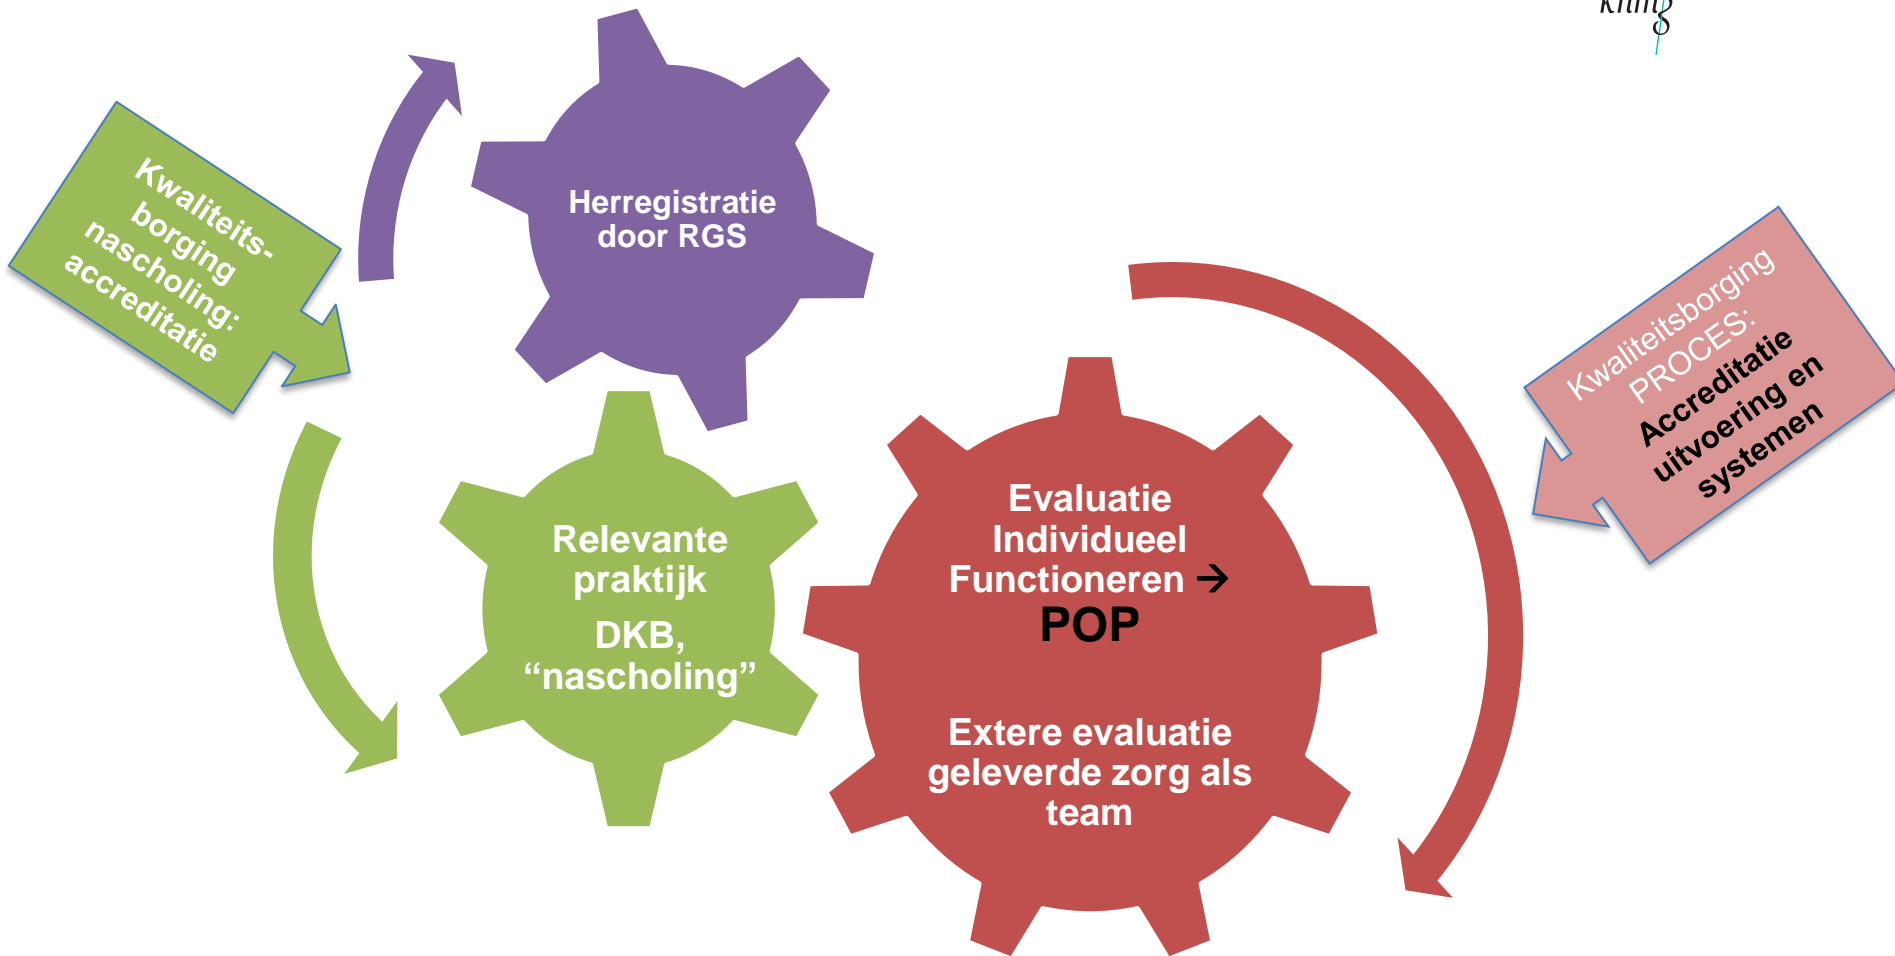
knmg

Kwaliteits-borging nascholing: accreditatie

Herregistratie door RGS

Relevante praktijk

DKB, “nascholing”

Evaluatie Individueel Functioneren → POP

Extere evaluatie geleverde zorg als team

Kwaliteitsborging PROCES: Accreditatie uitvoering en systemen